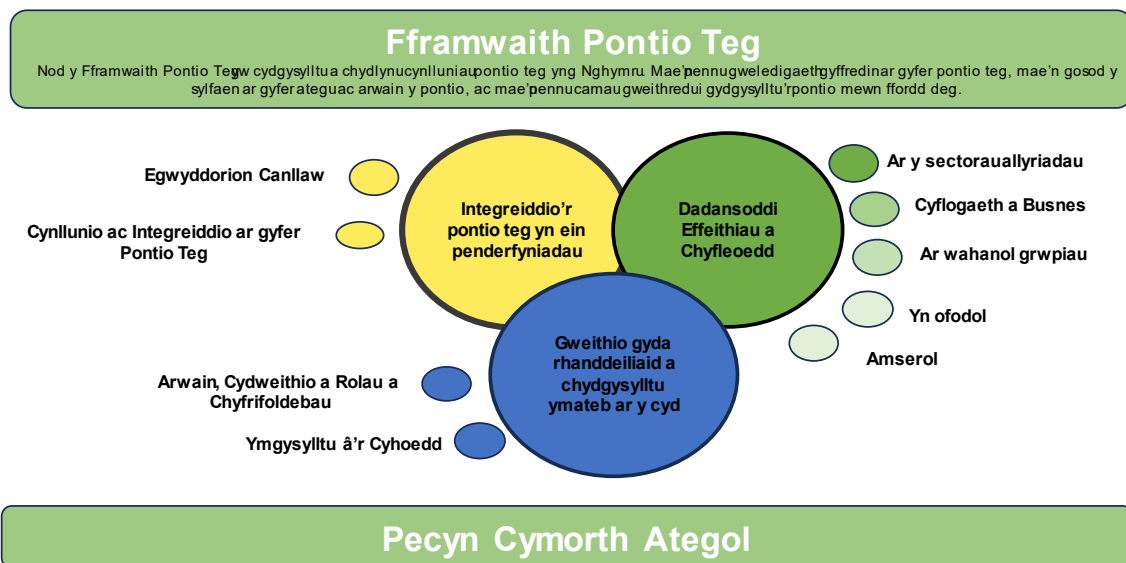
Fframwaith Pontio Teg

Nod y Fframwaith Pontio Tegw cydgysylltu a chydlynucynllluniau pontio teg yng Nghymru. Mae'n pennugweledigaethgyffredinar gyfer pontio teg, mae'n gosod y sylfaen ar gyfer ateguac arwain y pontio, ac mae'n pennucamau gweithredui gydgysylltu'r pontio mewn ffordd deg.

Egwyddorion Canllaw

Cynllunio ac Integreiddio ar gyfer Pontio Teg

Integreiddio'r pontio teg yn ein penderfyniadau

Dadansoddi Effeithiau a Chyfleoedd

Ar y sectorauallyriadau

Cyflogaeth a Busnes

Ar wahanol grwpiau

Yn ofodol

Amserol

Gweithio gyda rhanddeiliaid a chydgysylltu ymateb ar y cyd

Arwain, Cydweithio a Rolau a Chyfrifoldebau

Ymgysylltu â'r Cyhoedd

Pecyn Cymorth Ategol